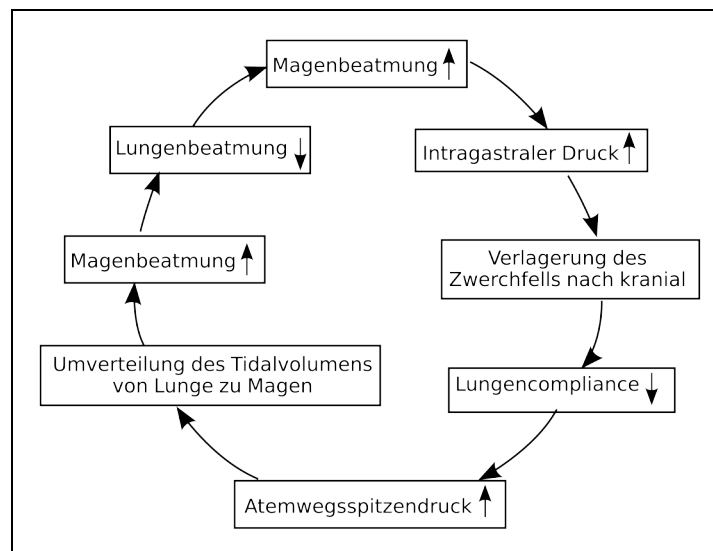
Magenbeatmung ↑

Intragastraler Druck ↑

Verlagerung des Zwerchfells nach kranial

Lungencompliance ↓

Atemwegsspitzendruck ↑

Umverteilung des Tidalvolumens von Lunge zu Magen

Magenbeatmung ↑

Lungenbeatmung ↓